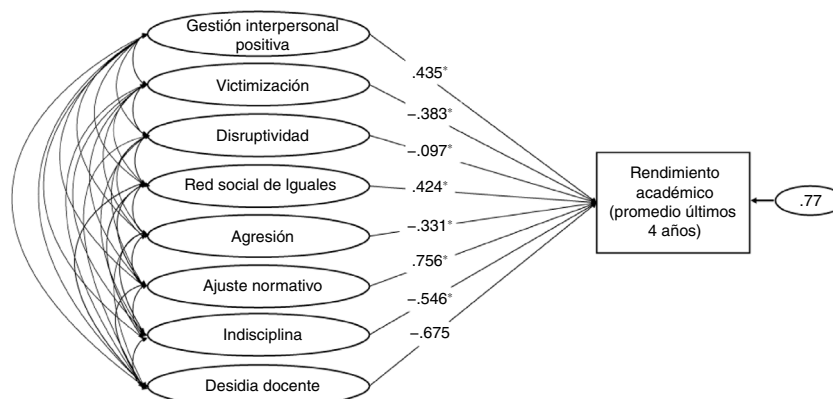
Gestión interpersonal positiva

Victimización

Disruptividad

Red social de Iguales

Agresión

Ajuste normativo

Indisciplina

Desidia docente

.435*

–.383*

–.097*

.424*

–.331*

.756*

–.546*

–.675

Rendimiento académico (promedio últimos 4 años)

.77